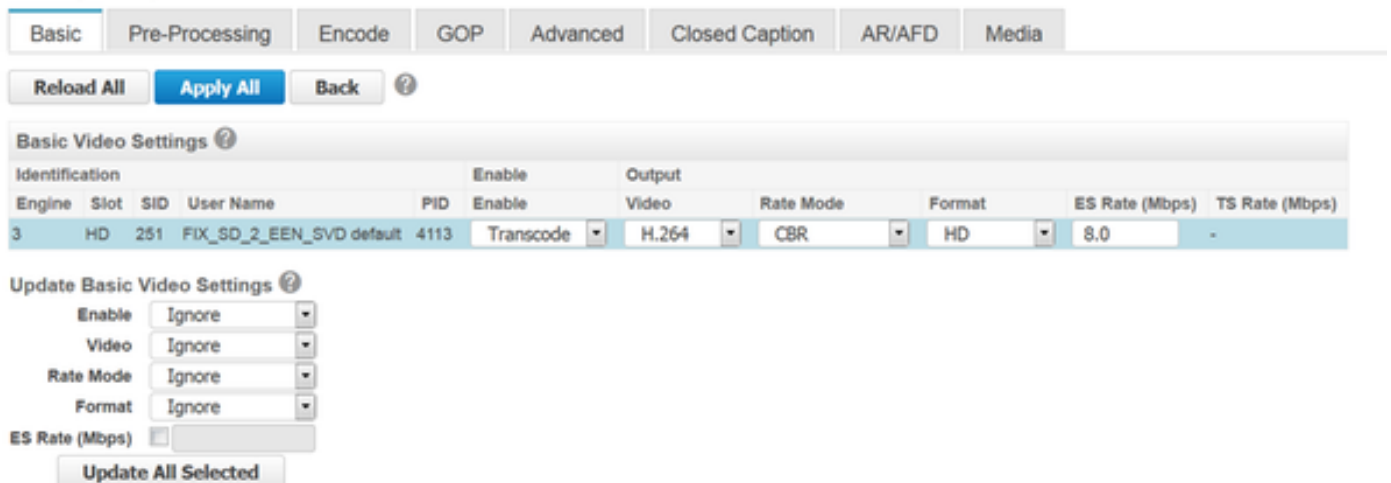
Basic Pre-Processing Encode GOP Advanced Closed Caption AR/AFD Media

Reload All Apply All Back

Basic Video Settings

| Identification | | | | | Enable | Output | | | | |
|---|---|---|---|---|---|---|---|---|---|---|
| Engine | Slot | SID | User Name | PID | Enable | Video | Rate Mode | Format | ES Rate (Mbps) | TS Rate (Mbps) |
| 3 | HD | 251 | FIX_SD_2_EEN_SVD default | 4113 | Transcode | H.264 | CBR | HD | 8.0 | - |

Update Basic Video Settings

Enable Ignore

Video Ignore

Rate Mode Ignore

Format Ignore

ES Rate (Mbps)

Update All Selected